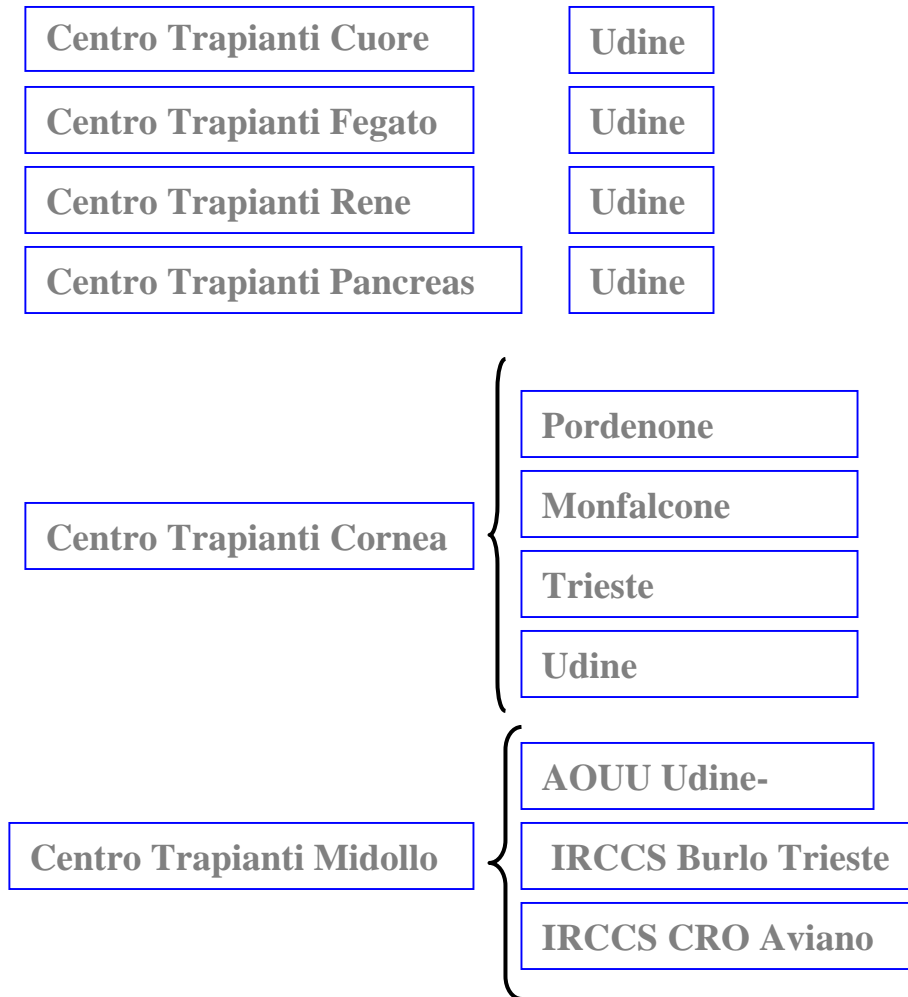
Centro Trapianti Cuore

Udine

Centro Trapianti Fegato

Udine

Centro Trapianti Rene

Udine

Centro Trapianti Pancreas

Udine

Centro Trapianti Cornea

Pordenone

Monfalcone

Trieste

Udine

Centro Trapianti Midollo

AOUU Udine-

IRCCS Burlo Trieste

IRCCS CRO Aviano